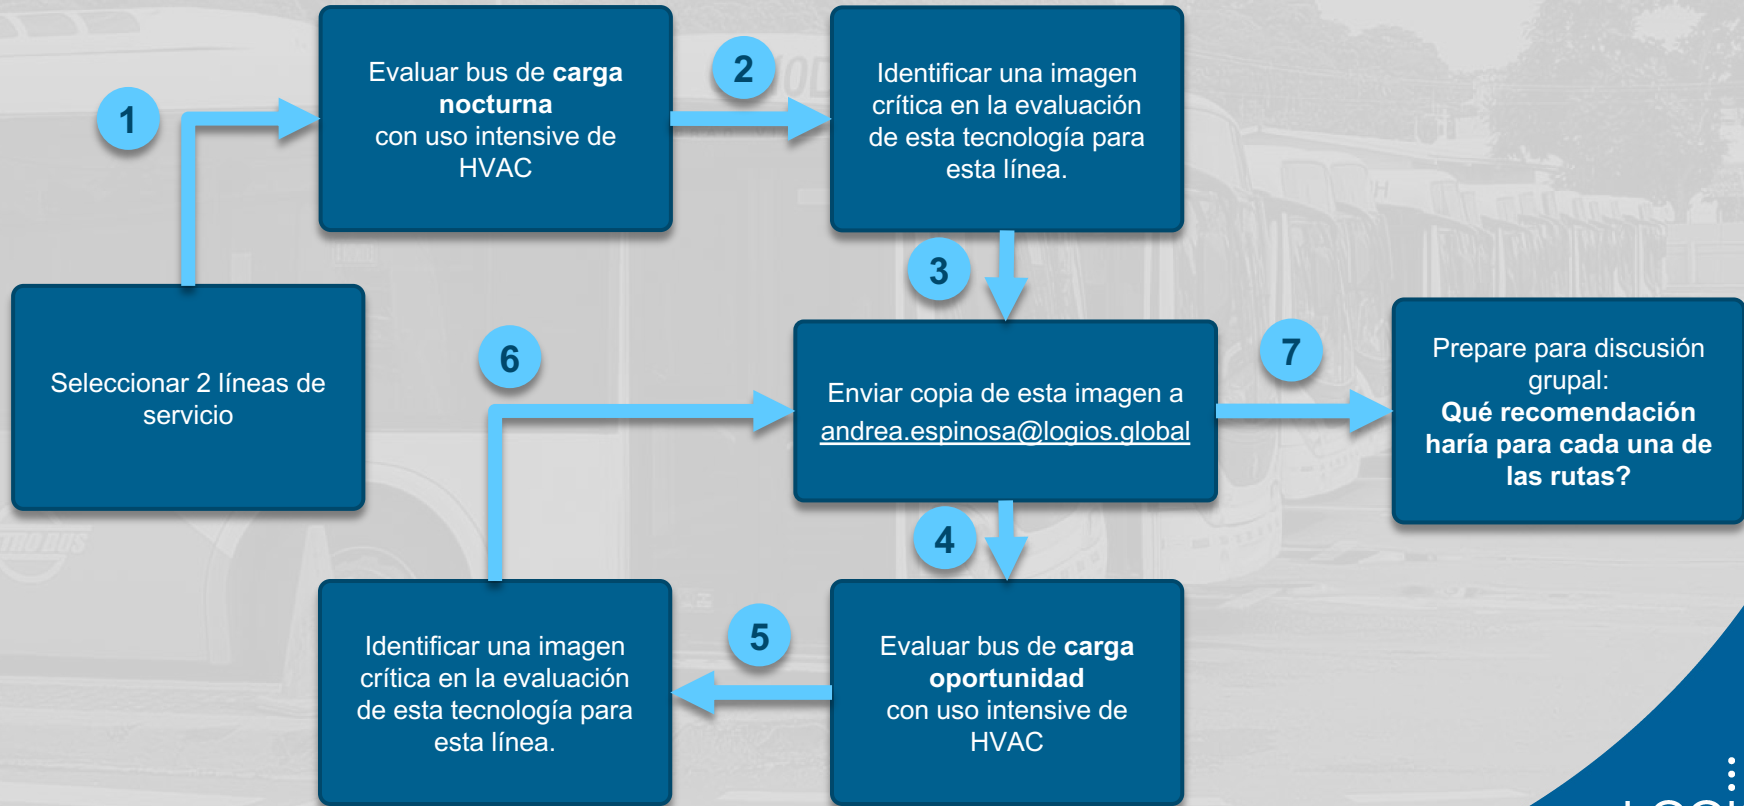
1

Seleccionar 2 líneas de servicio

Evaluar bus de **carga nocturna** con uso intensive de HVAC

2

Identificar una imagen crítica en la evaluación de esta tecnología para esta línea.

3

Enviar copia de esta imagen a andrea.espinosa@logios.global

4

Evaluar bus de **carga oportunidad** con uso intensive de HVAC

5

Identificar una imagen crítica en la evaluación de esta tecnología para esta línea.

6

7

Prepare para discusión grupal: **Qué recomendación haría para cada una de las rutas?**